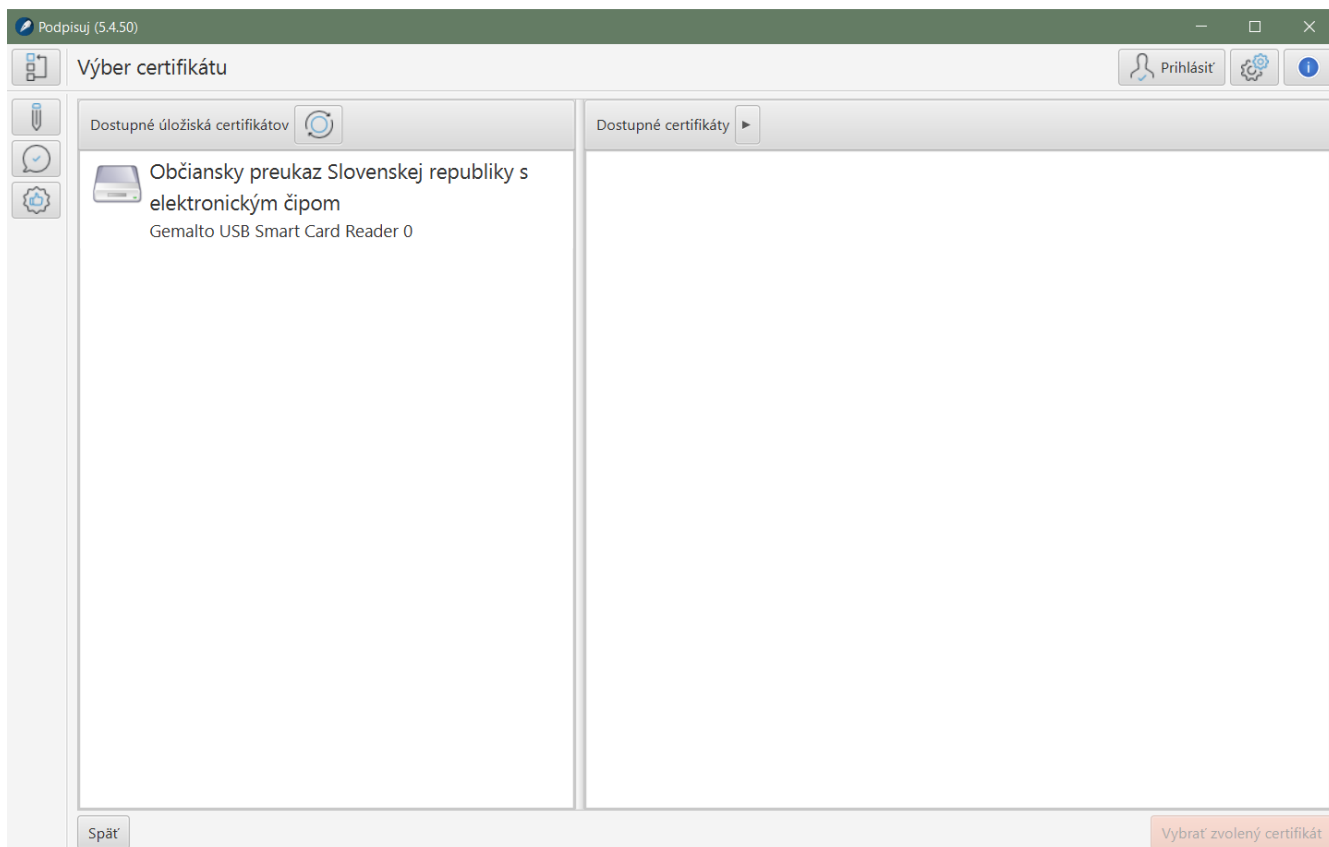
Podpisuj (5.4.50)

Výber certifikátu

Prihlásiť

Dostupné úložiská certifikátov

Dostupné certifikáty

Občiansky preukaz Slovenskej republiky s elektronickým čipom
Gemalto USB Smart Card Reader 0

Späť

Vybrať zvolený certifikát